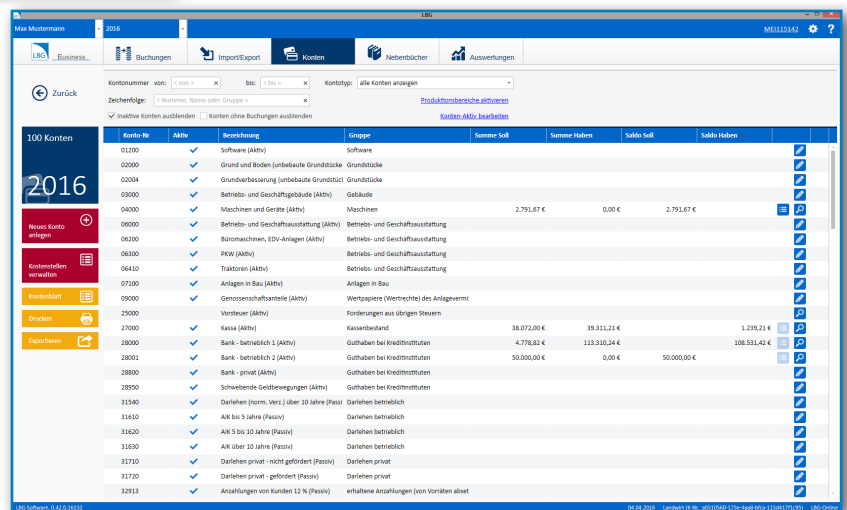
LBG

Max Mustermann | 2016 | MEI115142

LBG Business

Buchungen | Import/Export | Konten | Nebenbücher | Auswertungen

Zurück

Kontonummer von: < von > bis: < bis > Kontotyp: alle Konten anzeigen

Zeichenfolge: < Nummer, Name oder Gruppe >

Produktionsbereiche aktivieren

Inaktive Konten ausblenden  Konten ohne Buchungen ausblenden

Konten-Aktiv bearbeiten

100 Konten

2016

Neues Konto anlegen

Kostenstellen verwalten

Kontenblatt

Drucken

Exportieren

| Konto-Nr | Aktiv | Bezeichnung | Gruppe | Summe Soll | Summe Haben | Saldo Soll | Saldo Haben |
|---|---|---|---|---|---|---|---|
| 01200 | ✔ | Software (Aktiv) | Software | | | | |
| 02000 | ✔ | Grund und Boden (unbebaute Grundstücke | Grundstücke | | | | |
| 02004 | ✔ | Grundverbesserung (unbebaute Grundstüc | Grundstücke | | | | |
| 03000 | ✔ | Betriebs- und Geschäftsgebäude (Aktiv) | Gebäude | | | | |
| 04000 | ✔ | Maschinen und Geräte (Aktiv) | Maschinen | 2.791,67 € | 0,00 € | 2.791,67 € | |
| 06000 | ✔ | Betriebs- und Geschäftsausstattung (Aktiv) | Betriebs- und Geschäftsausstattung | | | | |
| 06200 | ✔ | Büromaschinen, EDV-Anlagen (Aktiv) | Betriebs- und Geschäftsausstattung | | | | |
| 06300 | ✔ | PKW (Aktiv) | Betriebs- und Geschäftsausstattung | | | | |
| 06410 | ✔ | Traktoren (Aktiv) | Betriebs- und Geschäftsausstattung | | | | |
| 07100 | ✔ | Anlagen in Bau (Aktiv) | Anlagen in Bau | | | | |
| 09000 | ✔ | Genossenschaftsanteile (Aktiv) | Wertpapiere (Wertrechte) des Anlageverm | | | | |
| 25000 | | Vorsteuer (Aktiv) | Forderungen aus übrigen Steuern | | | | |
| 27000 | ✔ | Kassa (Aktiv) | Kassenbestand | 38.072,00 € | 39.311,21 € | | 1.239,21 € |
| 28000 | ✔ | Bank - betrieblich 1 (Aktiv) | Guthaben bei Kreditinstituten | 4.778,82 € | 113.310,24 € | | 108.531,42 € |
| 28001 | ✔ | Bank - betrieblich 2 (Aktiv) | Guthaben bei Kreditinstituten | 50.000,00 € | 0,00 € | 50.000,00 € | |
| 28800 | ✔ | Bank - privat (Aktiv) | Guthaben bei Kreditinstituten | | | | |
| 28950 | ✔ | Schwebende Geldbewegungen (Aktiv) | Guthaben bei Kreditinstituten | | | | |
| 31540 | ✔ | Darlehen (norm. Verz.) über 10 Jahre (Passi | Darlehen betrieblich | | | | |
| 31610 | ✔ | AIK bis 5 Jahre (Passiv) | Darlehen betrieblich | | | | |
| 31620 | ✔ | AIK 5 bis 10 Jahre (Passiv) | Darlehen betrieblich | | | | |
| 31630 | ✔ | AIK über 10 Jahre (Passiv) | Darlehen betrieblich | | | | |
| 31710 | ✔ | Darlehen privat - nicht gefördert (Passiv) | Darlehen privat | | | | |
| 31720 | ✔ | Darlehen privat - gefördert (Passiv) | Darlehen privat | | | | |
| 32913 | ✔ | Anzahlungen von Kunden 12 % (Passiv) | erhaltene Anzahlungen (von Vorräten abset | | | | |

LBG Software, 0.42.0.16132 | 04.04.2016 | Landwirt-IE-Nr: a0010560-175e-4aa8-bfca-115d417f1c95) | LBG-Online